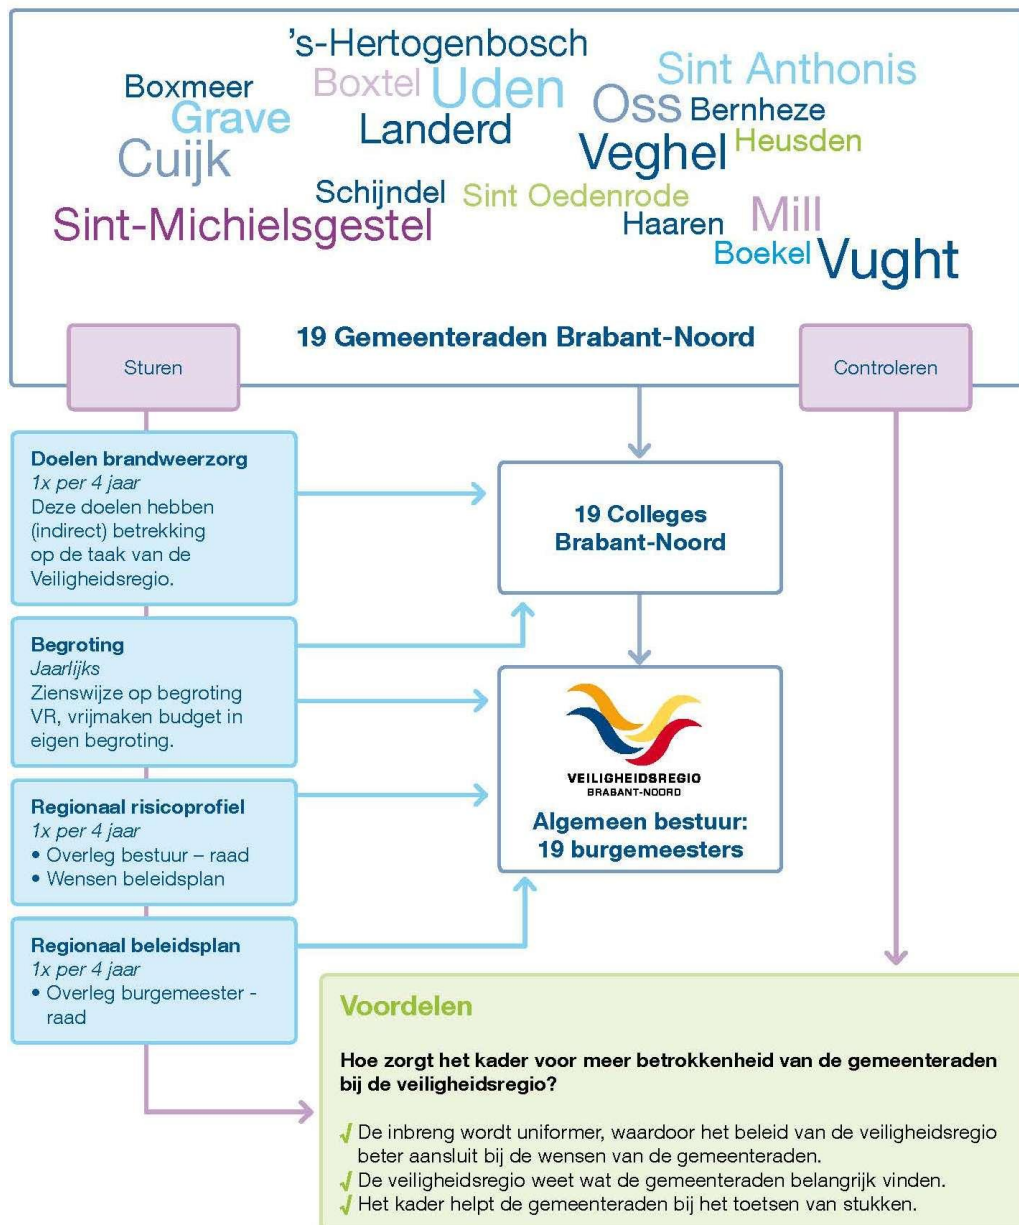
's-Hertogenbosch
Boxmeer Boxtel Uden Sint Anthonis
Grave Oss Bernheze
Landerd Heusden
Cuijk Veghel
Schijndel Sint Oedenrode
Sint-Michielsgestel Haaren Mill
Boekel Vught

19 Gemeenteraden Brabant-Noord

Sturen

Controleren

Doelen brandweerzorg
1x per 4 jaar
Deze doelen hebben (indirect) betrekking op de taak van de Veiligheidsregio.

19 Colleges Brabant-Noord

Begroting
Jaarlijks
Zienswijze op begroting VR, vrijmaken budget in eigen begroting.

VEILIGHEIDSREGIO
BRABANT-NOORD

Algemeen bestuur: 19 burgemeesters

Regionaal risicoprofiel
1x per 4 jaar
• Overleg bestuur – raad
• Wensen beleidsplan

Regionaal beleidsplan
1x per 4 jaar
• Overleg burgemeester - raad

Voordelen

Hoe zorgt het kader voor meer betrokkenheid van de gemeenteraden bij de veiligheidsregio?

✓ De inbreng wordt uniformer, waardoor het beleid van de veiligheidsregio beter aansluit bij de wensen van de gemeenteraden.
✓ De veiligheidsregio weet wat de gemeenteraden belangrijk vinden.
✓ Het kader helpt de gemeenteraden bij het toetsen van stukken.